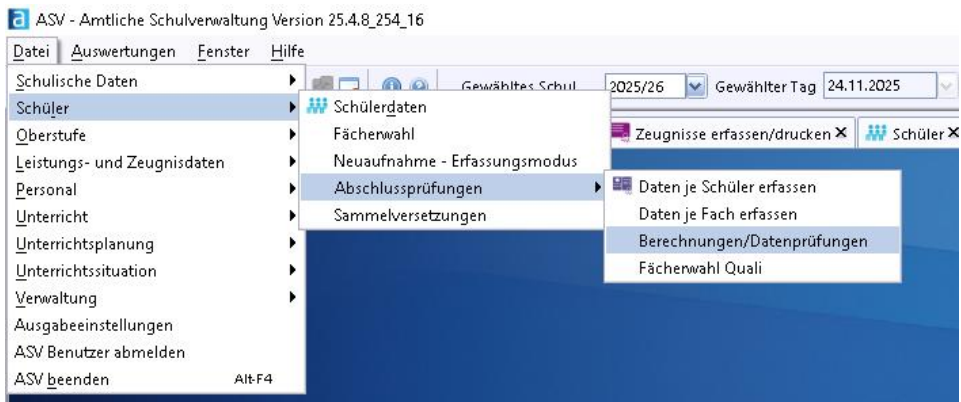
ASV - Amtliche Schulverwaltung Version 25.4.8_254_16

Datei Auswertungen Fenster Hilfe

Schulische Daten
Schüler
Oberstufe
Leistungs- und Zeugnisdaten
Personal
Unterricht
Unterrichtsplanung
Unterrichtssituation
Verwaltung
Ausgabeeinstellungen
ASV Benutzer abmelden
ASV beenden Alt-F4

Gewähltes Schul 2025/26 Gewählter Tag 24.11.2025

Schülerdaten
Fächerwahl
Neuaufnahme - Erfassungsmodus
Abschlussprüfungen
Sammelversetzungen

Zeugnisse erfassen/drucken × Schüler ×

Daten je Schüler erfassen
Daten je Fach erfassen
Berechnungen/Datenprüfungen
Fächerwahl Quali